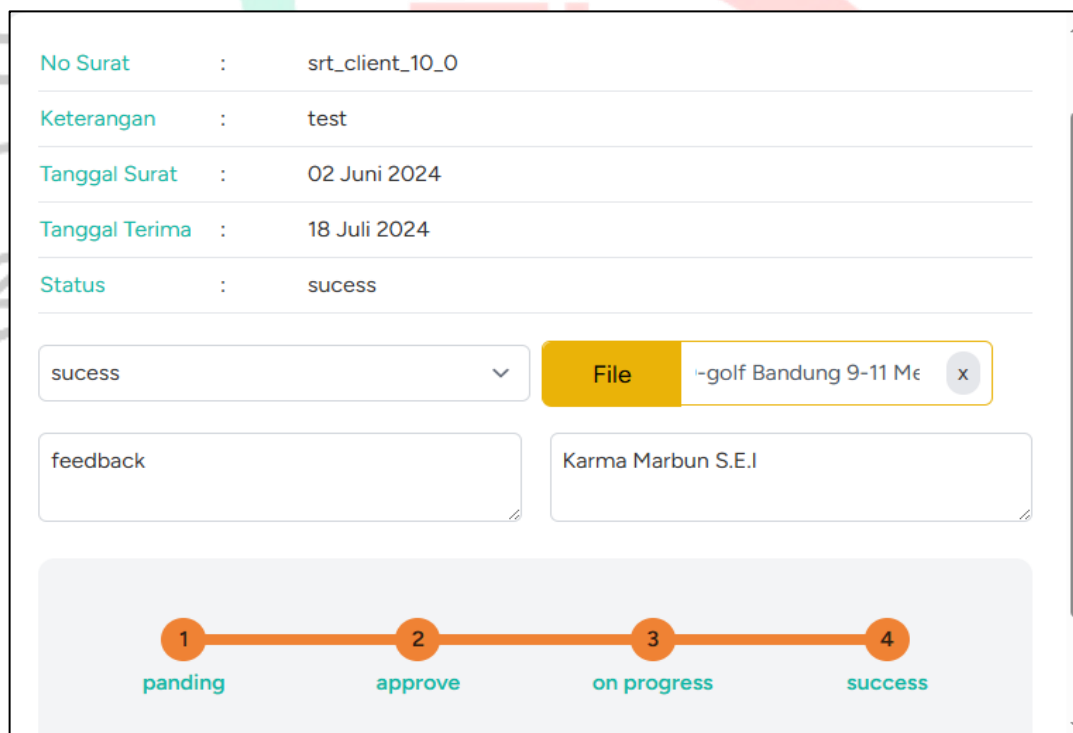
| | | |
|---|---|---|
| No Surat | : | srt_client_10_0 |
| Keterangan | : | test |
| Tanggal Surat | : | 02 Juni 2024 |
| Tanggal Terima | : | 18 Juli 2024 |
| Status | : | sucess |

sucess

File -golf Bandung 9-11 Me x

feedback

Karma Marbun S.E.I

1 panding
2 approve
3 on progress
4 success